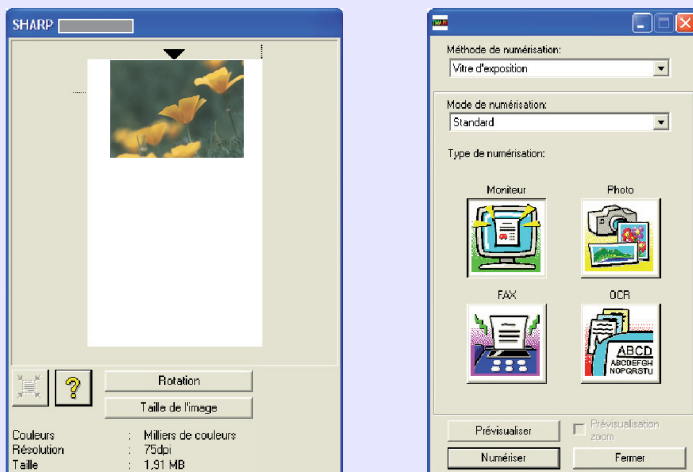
SHARP

?

Rotation

Taille de l'image

Couleurs : Milliers de couleurs
Résolution : 75dpi
Taille : 1,91 MB

Méthode de numérisation:
Vitre d'exposition

Mode de numérisation:
Standard

Type de numérisation:

Moniteur

Photo

FAX

OCR

ABCD
ABCDEFGH
NOPQRSTU

Prévisualiser

Prévisualisation zoom

Numériser

Fermer